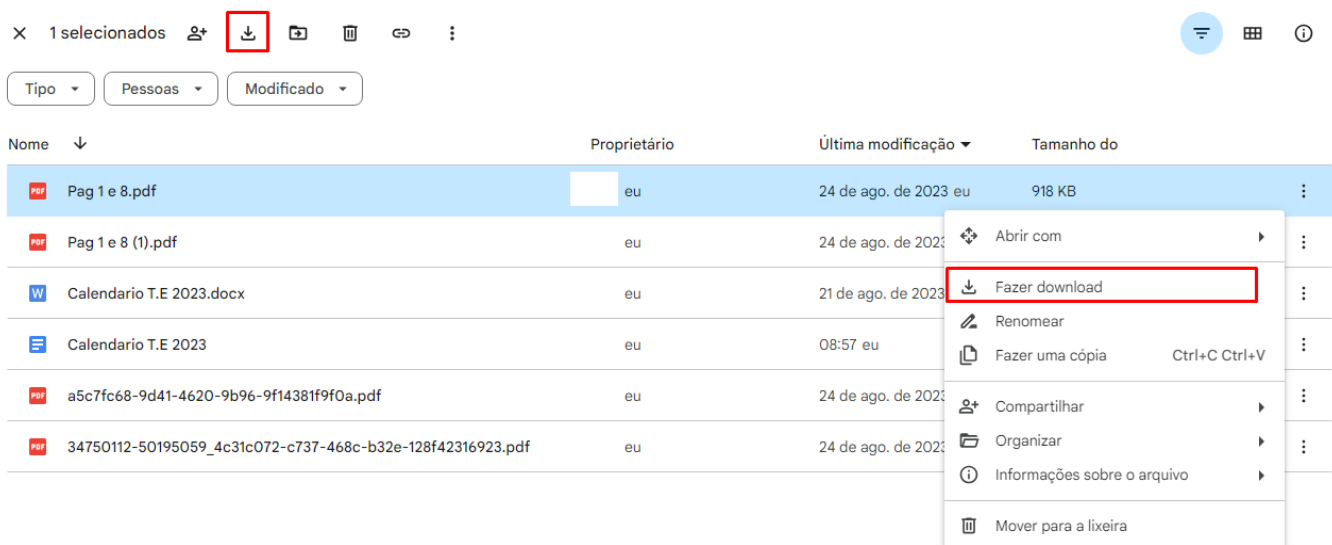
1 selecionados

Tipo Pessoas Modificado

| Nome | Proprietário | Última modificação | Tamanho do |
|---|---|---|---|
| Pag 1 e 8.pdf | eu | 24 de ago. de 2023 eu | 918 KB |
| Pag 1 e 8 (1).pdf | eu | 24 de ago. de 2023 | |
| Calendario T.E 2023.docx | eu | 21 de ago. de 2023 | |
| Calendario T.E 2023 | eu | 08:57 eu | |
| a5c7fc68-9d41-4620-9b96-9f14381f9f0a.pdf | eu | 24 de ago. de 2023 | |
| 34750112-50195059_4c31c072-c737-468c-b32e-128f42316923.pdf | eu | 24 de ago. de 2023 | |

Abrir com
Fazer download
Renomear
Fazer uma cópia Ctrl+C Ctrl+V
Compartilhar
Organizar
Informações sobre o arquivo
Mover para a lixeira